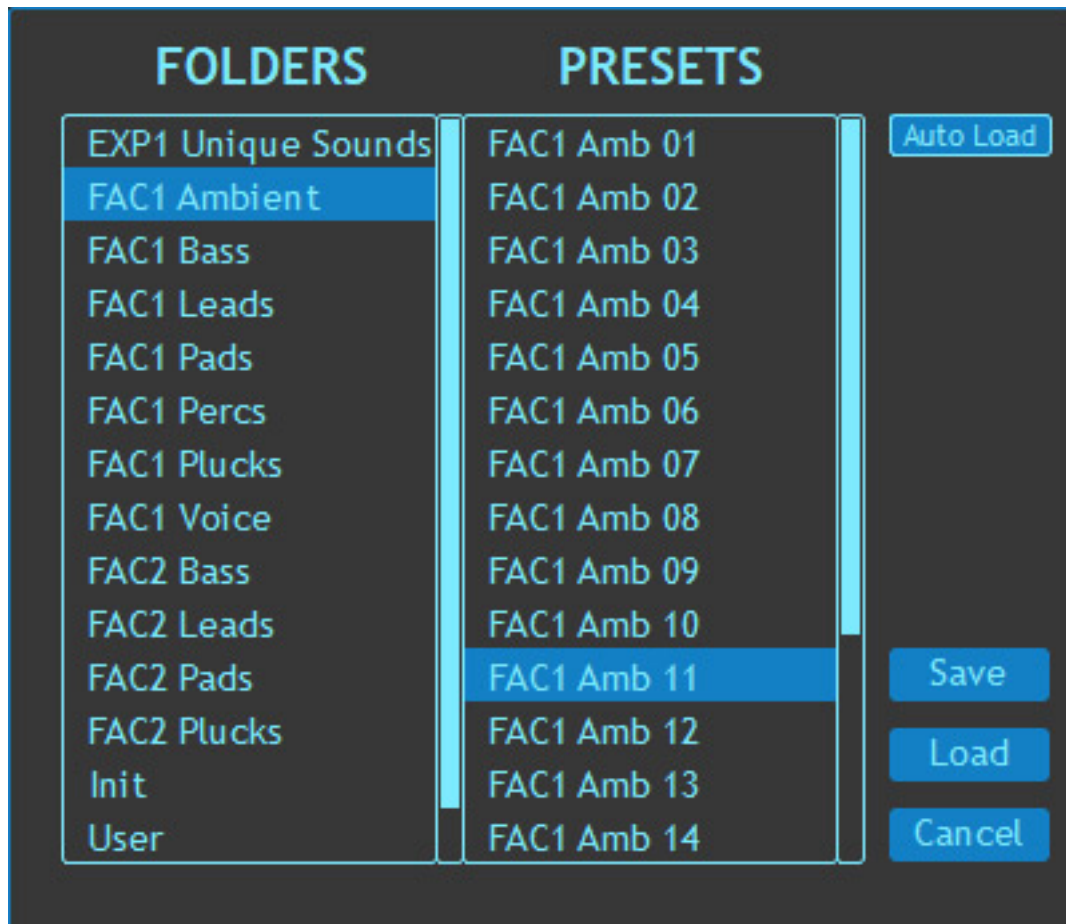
FOLDERS

EXP1 Unique Sounds
FAC1 Ambient
FAC1 Bass
FAC1 Leads
FAC1 Pads
FAC1 Percs
FAC1 Plucks
FAC1 Voice
FAC2 Bass
FAC2 Leads
FAC2 Pads
FAC2 Plucks
Init
User

PRESETS

FAC1 Amb 01
FAC1 Amb 02
FAC1 Amb 03
FAC1 Amb 04
FAC1 Amb 05
FAC1 Amb 06
FAC1 Amb 07
FAC1 Amb 08
FAC1 Amb 09
FAC1 Amb 10
FAC1 Amb 11
FAC1 Amb 12
FAC1 Amb 13
FAC1 Amb 14

Auto Load

Save
Load
Cancel